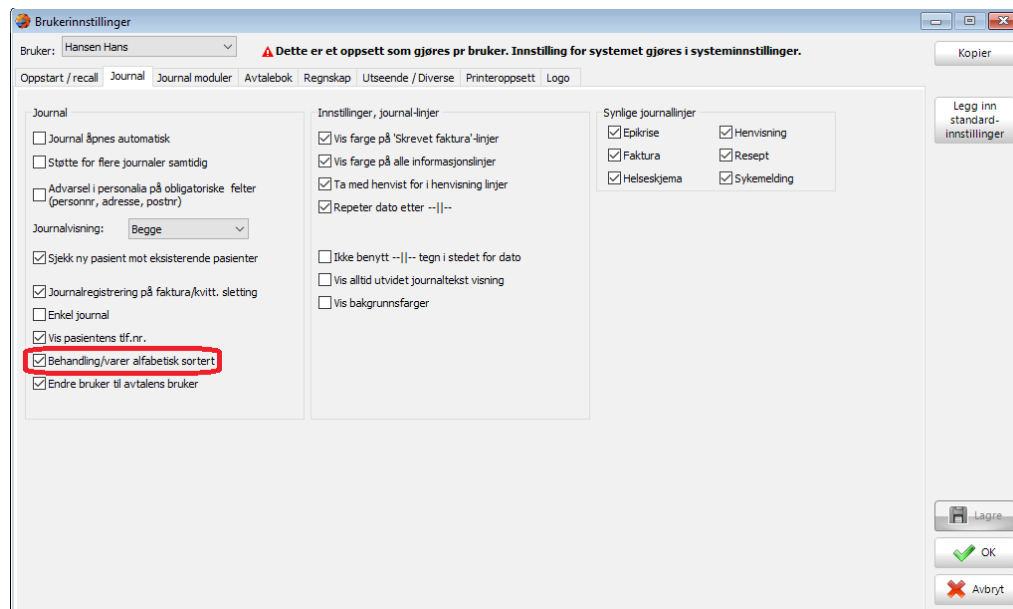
Brukerinnstillinger

Bruker: Hansen Hans

Dette er et oppsett som gjøres pr bruker. Innstilling for systemet gjøres i systeminnstillinger.

Kopier

Oppstart / recall | Journal | Journal moduler | Avtalebok | Regnskap | Utseende / Diverse | Printeroppsett | Logo

Legg inn standard-innstillinger

Journal

Journal åpnes automatisk
Støtte for flere journaler samtidig
Advarsel i personalia på obligatoriske felter (personnr, adresse, postnr)
Journalvisning: Begge
Sjekk ny pasient mot eksisterende pasienter
Journalregistrering på faktura/kvitt. sletting
Enkel journal
Vis pasientens tlf.nr.
Behandling/varer alfabetisk sortert
Endre bruker til avtalens bruker

Innstillinger, journal-linjer

Vis farge på 'Skrevet faktura'-linjer
Vis farge på alle informasjonslinjer
Ta med henvist for i henvisning linjer
Repeter dato etter --||--
Ikke benytt --||-- tegn i stedet for dato
Vis alltid utvidet journaltekst visning
Vis bakgrunnsfarger

Synlige journallinjer

Epikrise
Henvisning
Faktura
Resept
Helseskjema
Sykemelding

Lagre
OK
Avbryt